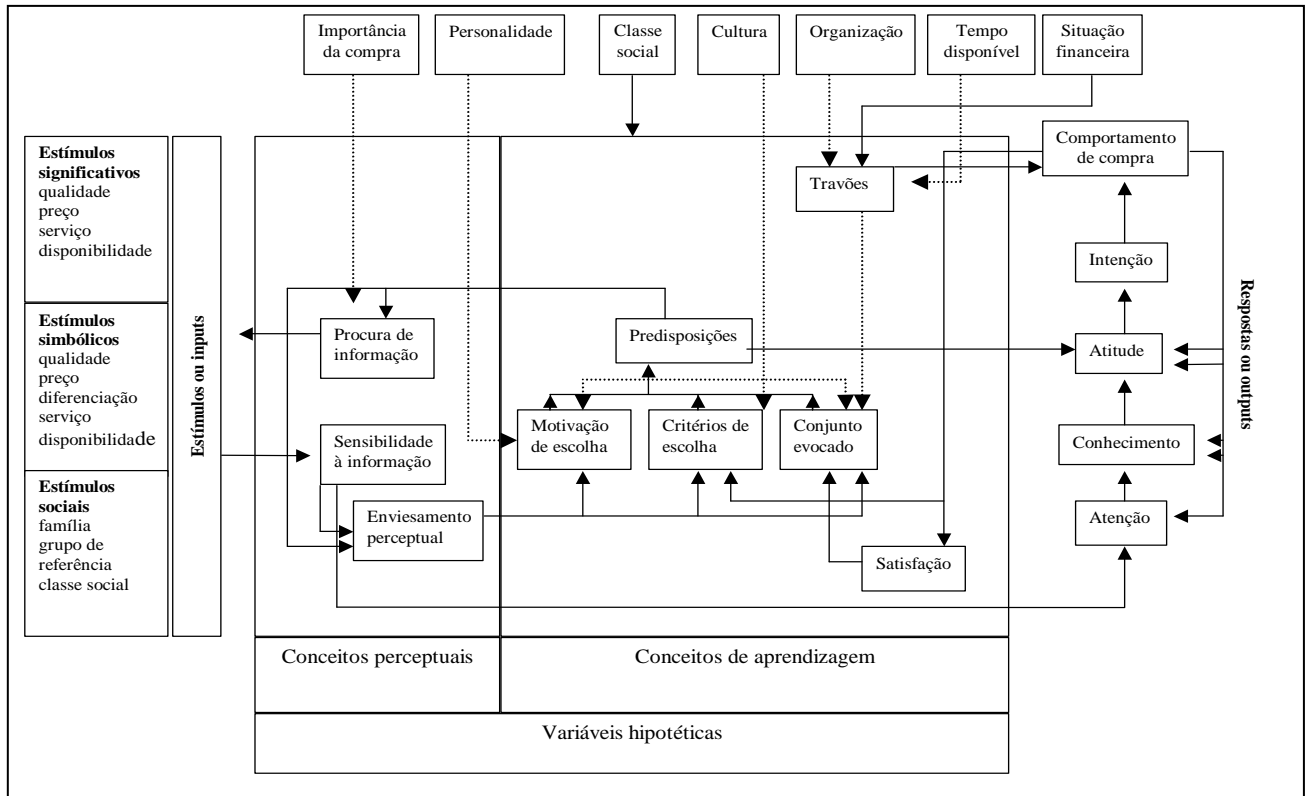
Importância da compra

Personalidade

Classe social

Cultura

Organização

Tempo disponível

Situação financeira

Estímulos significativos
qualidade
preço
serviço
disponibilidade

Estímulos simbólicos
qualidade
preço
diferenciação
serviço
disponibilidade

Estímulos sociais
família
grupo de referência
classe social

Estímulos ou inputs

Procura de informação

Sensibilidade à informação

Enviesamento perceptual

Predisposições

Motivação de escolha

Critérios de escolha

Conjunto evocado

Travões

Satisfação

Comportamento de compra

Intenção

Atitude

Conhecimento

Atenção

Respostas ou outputs

Conceitos perceptuais

Conceitos de aprendizagem

Variáveis hipotéticas